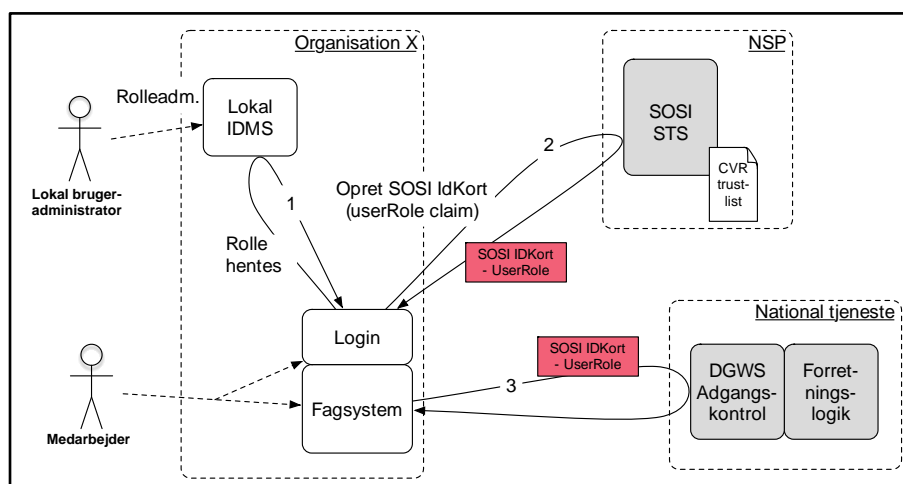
Organisation X

NSP

Rolleadm.

Lokal IDMS

SOSI STS

CVR trustlist

Lokal brugeradministrator

1

2

Opret SOSI IdKort (userRole claim)

Rolle hentes

SOSI IDKort - UserRole

National tjeneste

Login

SOSI IDKort - UserRole

DGWS Adgangskontrol

Forretningslogik

3

Fagsystem

Medarbejder